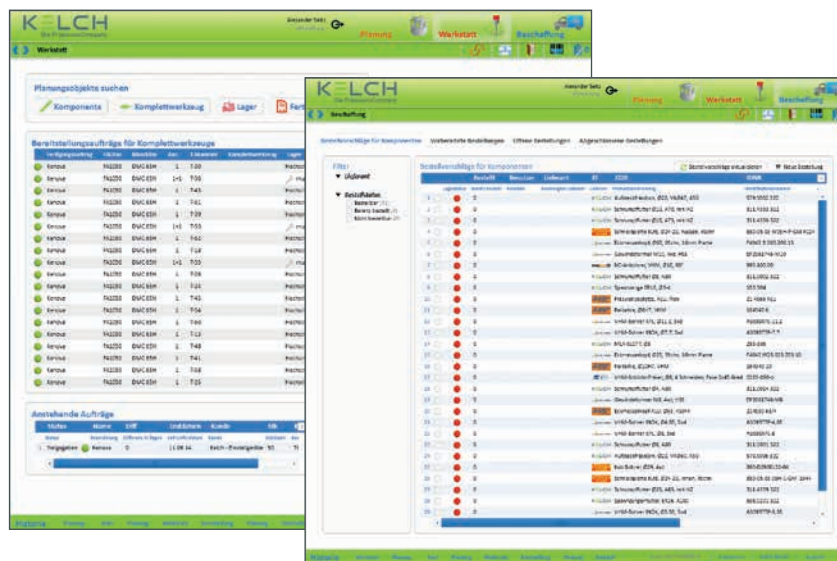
KELCH
Die Präzisions-Company

Planung
Werkstatt
Beschaffung

Werkstatt

Planungsobjekte suchen
Komponente
Komplettwerkzeug
Lager

Bereitstellungsaufträge für Komplettwerkzeuge

Anstehende Aufträge

KELCH
Die Präzisions-Company

Planung
Werkstatt
Beschaffung

Beschaffung

Bestellvorschläge für Komponenten
Vorbereitete Bestellungen
Offene Bestellungen
Abgeschlossene Bestellungen

Filter
Lieferant
Bestellstatus

Bestellvorschläge für Komponenten
Bestellvorschläge aktualisieren
Neue Bestellung